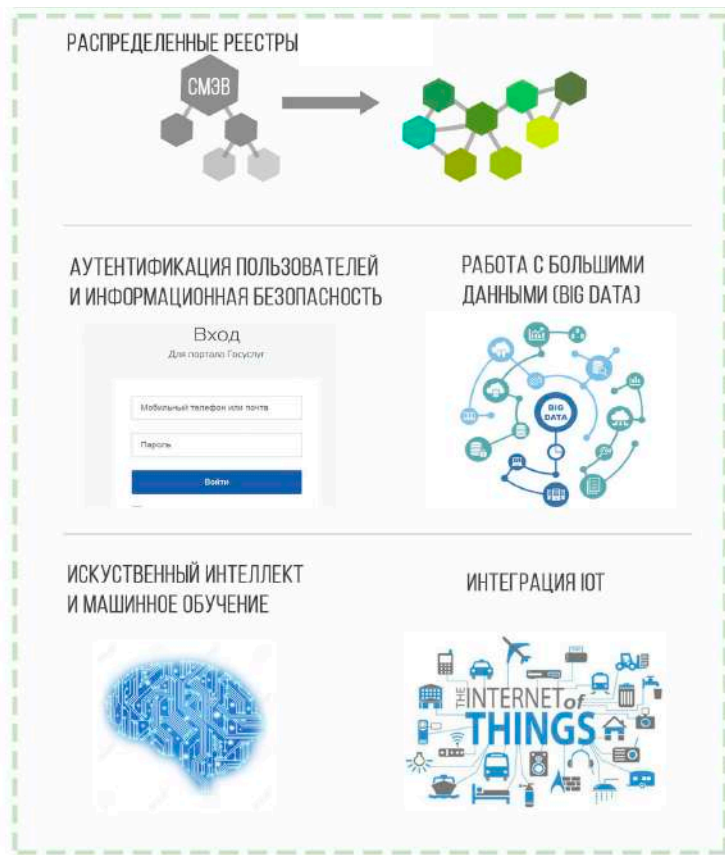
РАСПРЕДЕЛЕННЫЕ РЕЕСТРЫ

СМЭВ

АУТЕНТИФИКАЦИЯ ПОЛЬЗОВАТЕЛЕЙ И ИНФОРМАЦИОННАЯ БЕЗОПАСНОСТЬ

Вход
Для портала Госуслуг

Мобильный телефон или почта

Пароль

Войти

РАБОТА С БОЛЬШИМИ ДАННЫМИ (BIG DATA)

BIG DATA

ИСКУСТВЕННЫЙ ИНТЕЛЛЕКТ И МАШИННОЕ ОБУЧЕНИЕ

ИНТЕГРАЦИЯ IOT

THE INTERNET of THINGS